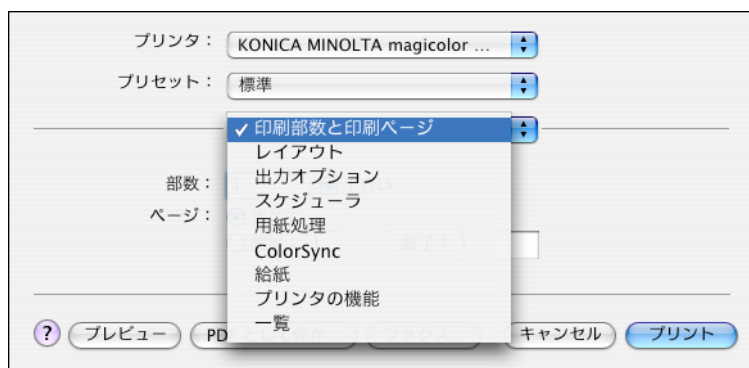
プリンタ： KONICA MINOLTA magicolor ...
プリセット： 標準

✓ 印刷部数と印刷ページ
レイアウト
出力オプション
スケジューラ
用紙処理
ColorSync
給紙
プリンタの機能
一覧

部数：
ページ：
終了：

? プレビュー PD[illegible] キャンセル プリント